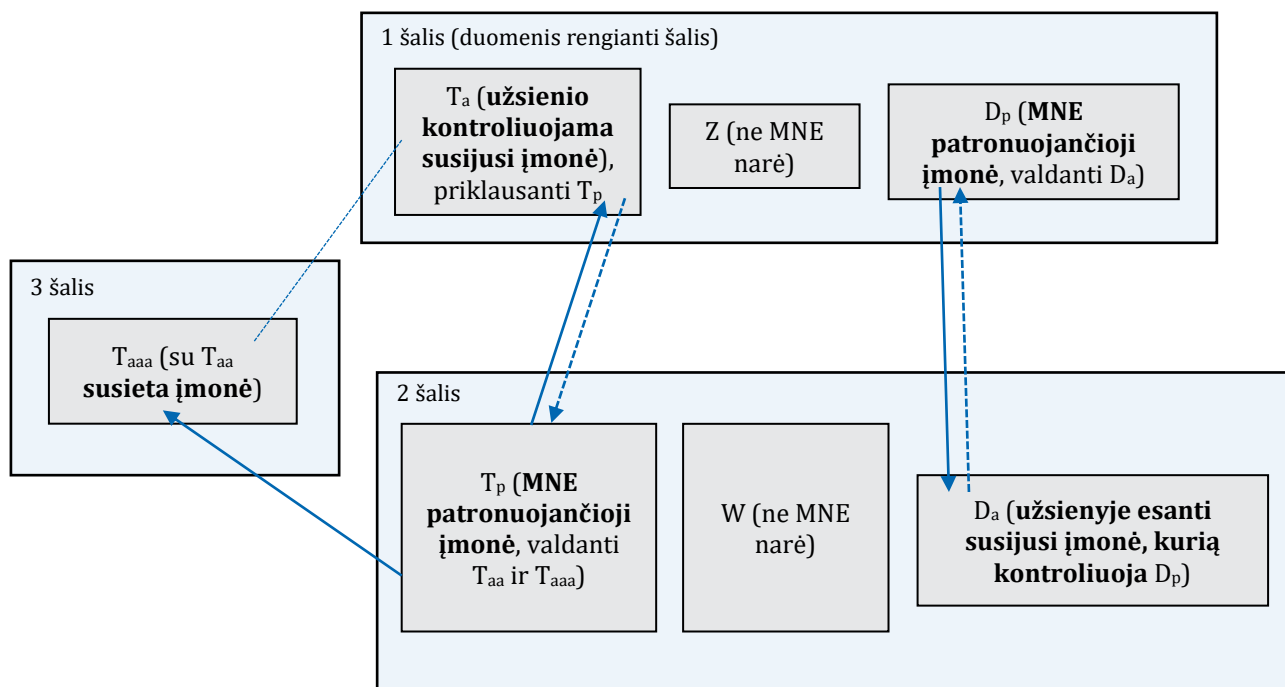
1 šalis (duomenis rengianti šalis)

$T_a$ (**užsienio kontroliuojama susijusi įmonė**), priklausanti $T_p$

Z (ne MNE narė)

$D_p$ (**MNE patronuojančioji įmonė**, valdanti $D_a$)

3 šalis

$T_{aaa}$ (su $T_{aa}$ **susieta įmonė**)

2 šalis

$T_p$ (**MNE patronuojančioji įmonė**, valdanti $T_{aa}$ ir $T_{aaa}$)

W (ne MNE narė)

$D_a$ (**užsienyje esanti susijusi įmonė, kurią kontroliuoja** $D_p$)